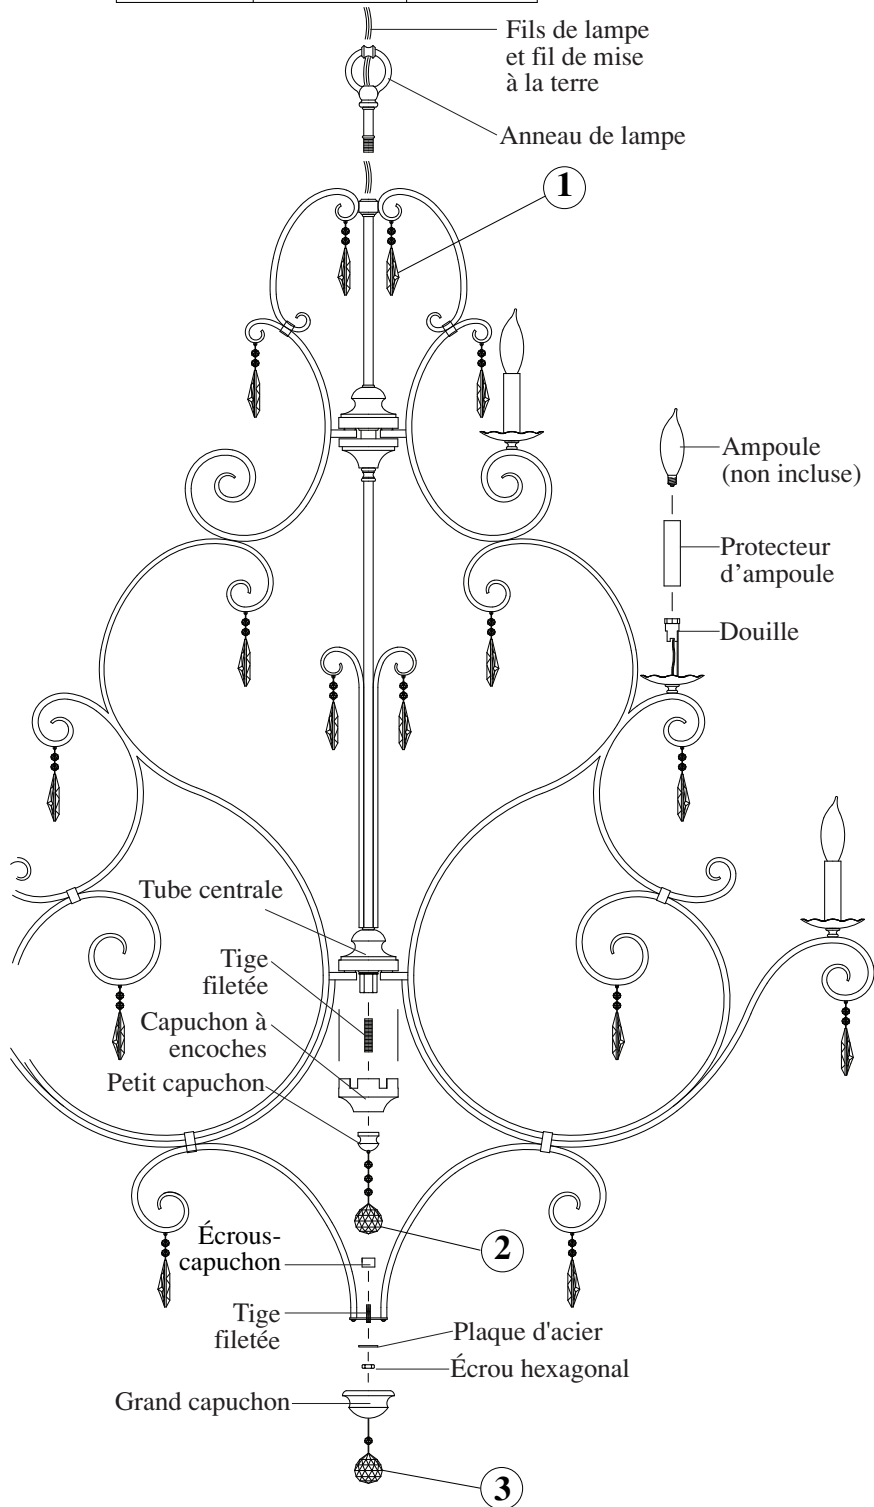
Fils de lampe et fil de mise à la terre

Anneau de lampe

1

Ampoule (non incluse)

Protecteur d'ampoule

Douille

Tube centrale

Tige filetée

Capuchon à encoches

Petit capuchon

2

Écrous-capuchon

Tige filetée

Plaque d'acier

Écrou hexagonal

Grand capuchon

3